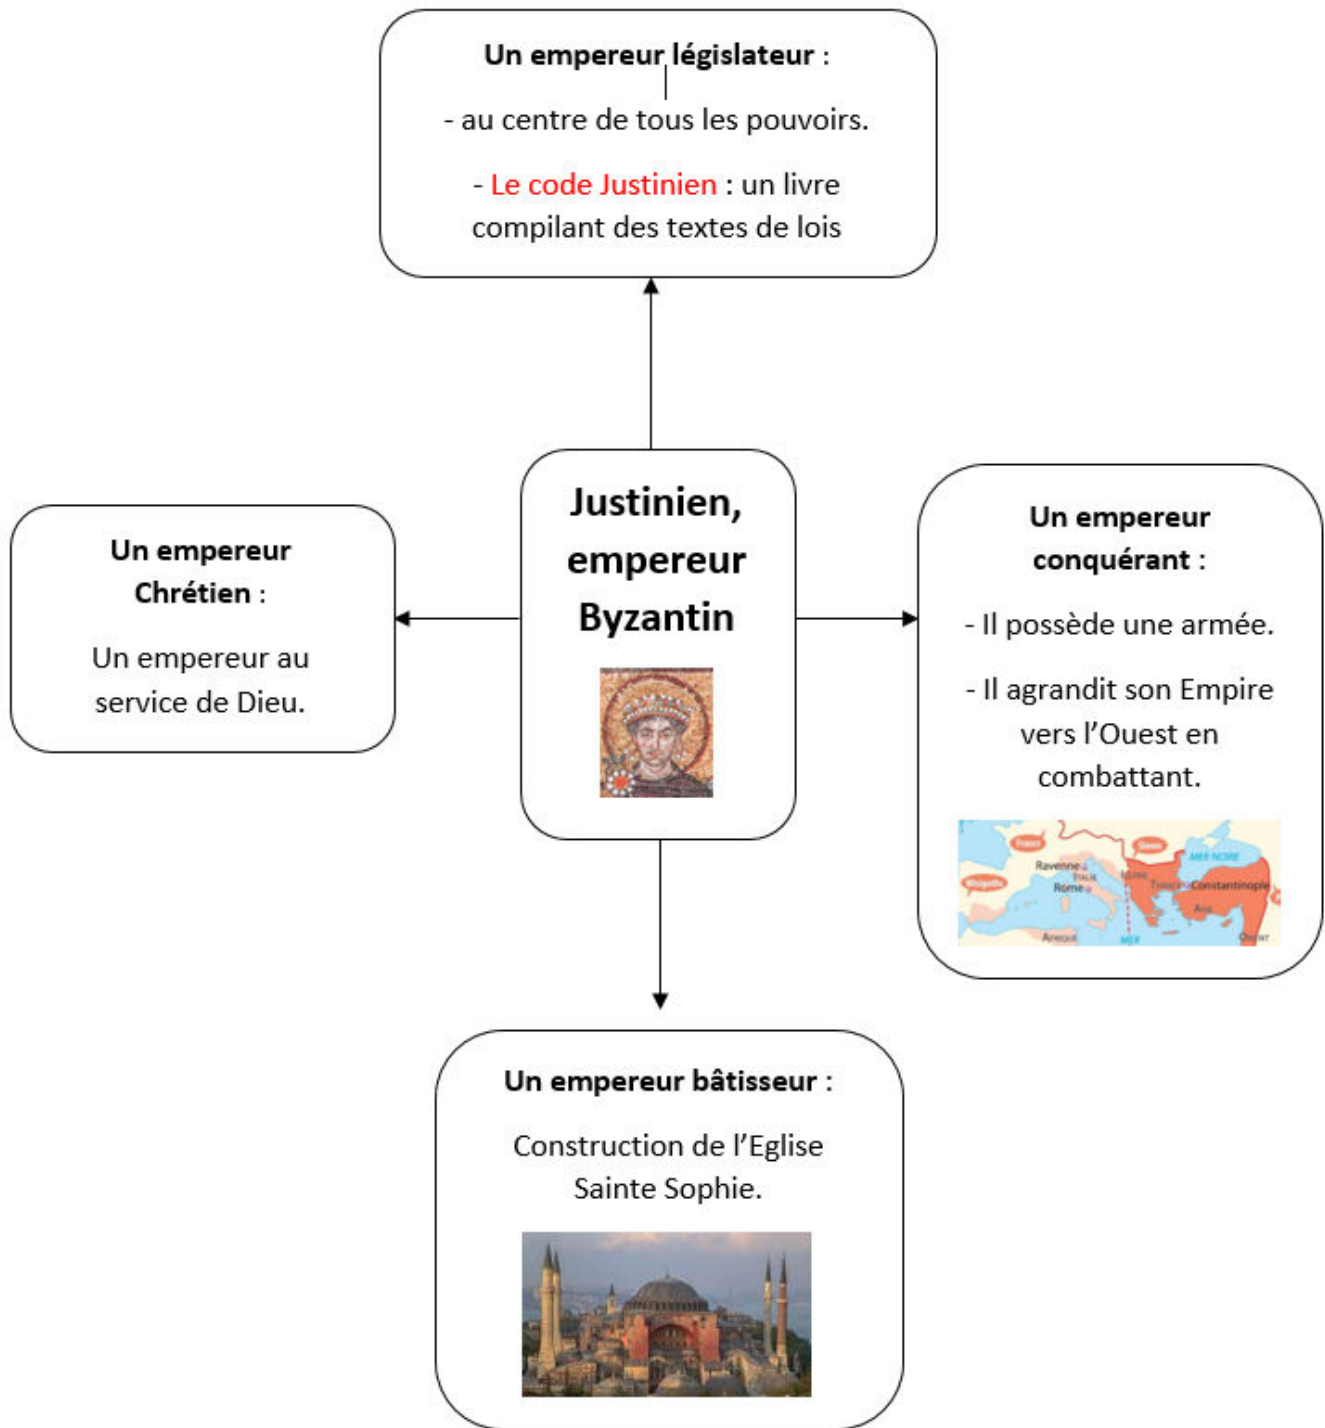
Un empereur législateur :

- au centre de tous les pouvoirs.

- Le code Justinien : un livre compilant des textes de lois

Un empereur Chrétien :

Un empereur au service de Dieu.

Justinien, empereur Byzantin

Un empereur conquérant :

- Il possède une armée.

- Il agrandit son Empire vers l'Ouest en combattant.

Francs
Slaves
Wisigoths
Ravenne
ITALIE
Rome
MER NOIRE
Constantinople
AFRIQUE
MER

Un empereur bâtisseur :

Construction de l'Eglise Sainte Sophie.